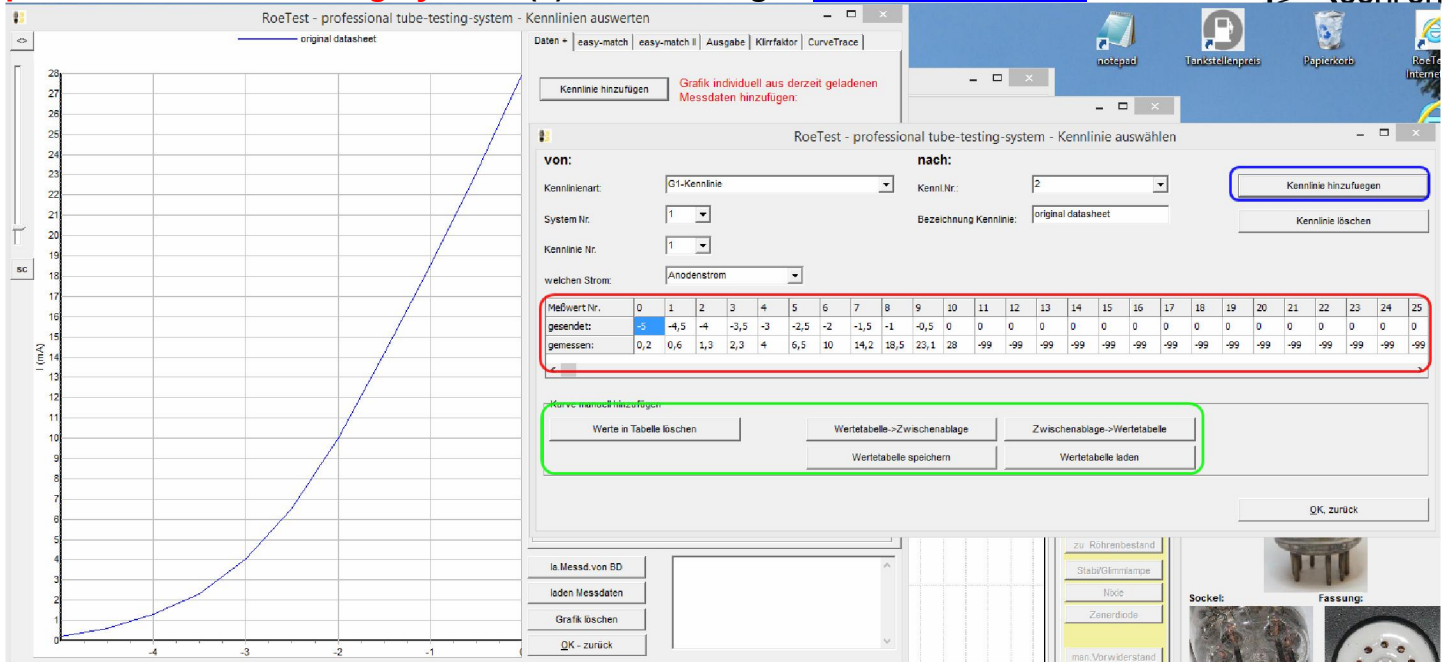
RoeTest - professional tube-testing-system - Kennlinien auswerten

original datasheet

I (mA)

28 27 26 25 24 23 22 21 20 19 18 17 16 15 14 13 12 11 10 9 8 7 6 5 4 3 2 1 0

-4 -3 -2 -1

SC

Daten + | easy-match | easy-match II | Ausgabe | Klirrfaktor | CurveTrace

Kennlinie hinzufügen

Grafik individuell aus derzeit geladenen Messdaten hinzufügen:

notepad Tankstellenpreis Papierkorb

RoeTest - professional tube-testing-system - Kennlinie auswählen

von:

Kennlinienart: G1-Kennlinie

System Nr. 1

Kennlinie Nr. 1

welchen Strom: Anodenstrom

nach:

Kennl.Nr.: 2

Bezeichnung Kennlinie: original datasheet

Kennlinie hinzufuegen

Kennlinie löschen

| Meßwert Nr. | 0 | 1 | 2 | 3 | 4 | 5 | 6 | 7 | 8 | 9 | 10 | 11 | 12 | 13 | 14 | 15 | 16 | 17 | 18 | 19 | 20 | 21 | 22 | 23 | 24 | 25 |
|---|---|---|---|---|---|---|---|---|---|---|---|---|---|---|---|---|---|---|---|---|---|---|---|---|---|---|
| gesendet: | -5 | -4,5 | -4 | -3,5 | -3 | -2,5 | -2 | -1,5 | -1 | -0,5 | 0 | 0 | 0 | 0 | 0 | 0 | 0 | 0 | 0 | 0 | 0 | 0 | 0 | 0 | 0 | 0 |
| gemessen: | 0,2 | 0,6 | 1,3 | 2,3 | 4 | 6,5 | 10 | 14,2 | 18,5 | 23,1 | 28 | -99 | -99 | -99 | -99 | -99 | -99 | -99 | -99 | -99 | -99 | -99 | -99 | -99 | -99 | -99 |

Kurve manuell hinzufügen

Werte in Tabelle löschen

Wertetabelle->Zwischenablage

Zwischenablage->Wertetabelle

Wertetabelle speichern

Wertetabelle laden

OK, zurück

la.Messd.von BD

laden Messdaten

Grafik löschen

OK - zurück

zu Rohrenbestand

Stabi/Glimmlampe

Nixie

Zenerdiode

man.Vorwiderstand

Sockel: Fassung: